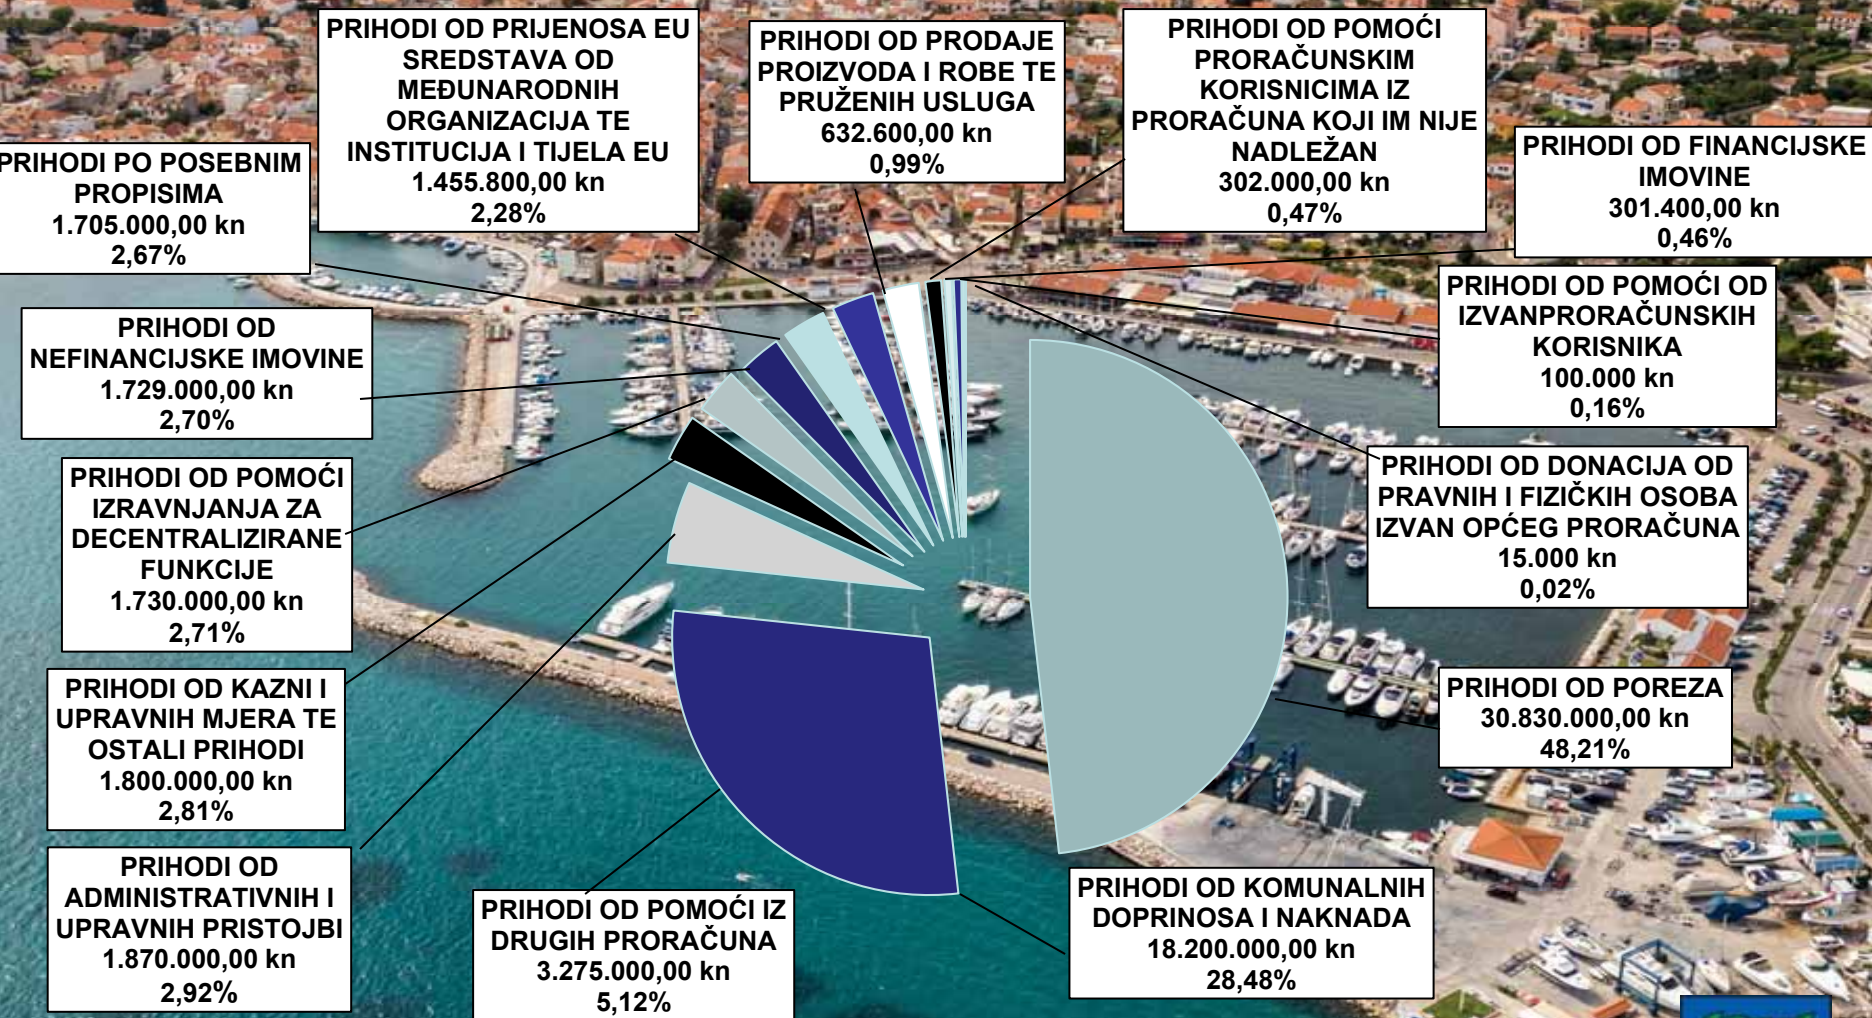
PRIHODI OD PRIJENOSA EU SREDSTAVA OD MEĐUNARODNIH ORGANIZACIJA TE INSTITUCIJA I TIJELA EU
1.455.800,00 kn
2,28%

PRIHODI OD PRODAJE PROIZVODA I ROBE TE PRUŽENIH USLUGA
632.600,00 kn
0,99%

PRIHODI OD POMOĆI PRORAČUNSKIM KORISNICIMA IZ PRORAČUNA KOJI IM NIJE NADLEŽAN
302.000,00 kn
0,47%

PRIHODI OD FINANCIJSKE IMOVINE
301.400,00 kn
0,46%

PRIHODI PO POSEBNIM PROPISIMA
1.705.000,00 kn
2,67%

PRIHODI OD NEFINANCIJSKE IMOVINE
1.729.000,00 kn
2,70%

PRIHODI OD POMOĆI OD IZVANPRORAČUNSKIH KORISNIKA
100.000 kn
0,16%

PRIHODI OD POMOĆI IZRAVNJANJA ZA DECENTRALIZIRANE FUNKCIJE
1.730.000,00 kn
2,71%

PRIHODI OD DONACIJA OD PRAVNIH I FIZIČKIH OSOBA IZVAN OPĆEG PRORAČUNA
15.000 kn
0,02%

PRIHODI OD KAZNI I UPRAVNIH MJERA TE OSTALI PRIHODI
1.800.000,00 kn
2,81%

PRIHODI OD POREZA
30.830.000,00 kn
48,21%

PRIHODI OD ADMINISTRATIVNIH I UPRAVNIH PRISTOJBI
1.870.000,00 kn
2,92%

PRIHODI OD POMOĆI IZ DRUGIH PRORAČUNA
3.275.000,00 kn
5,12%

PRIHODI OD KOMUNALNIH DOPRINOSA I NAKNADA
18.200.000,00 kn
28,48%